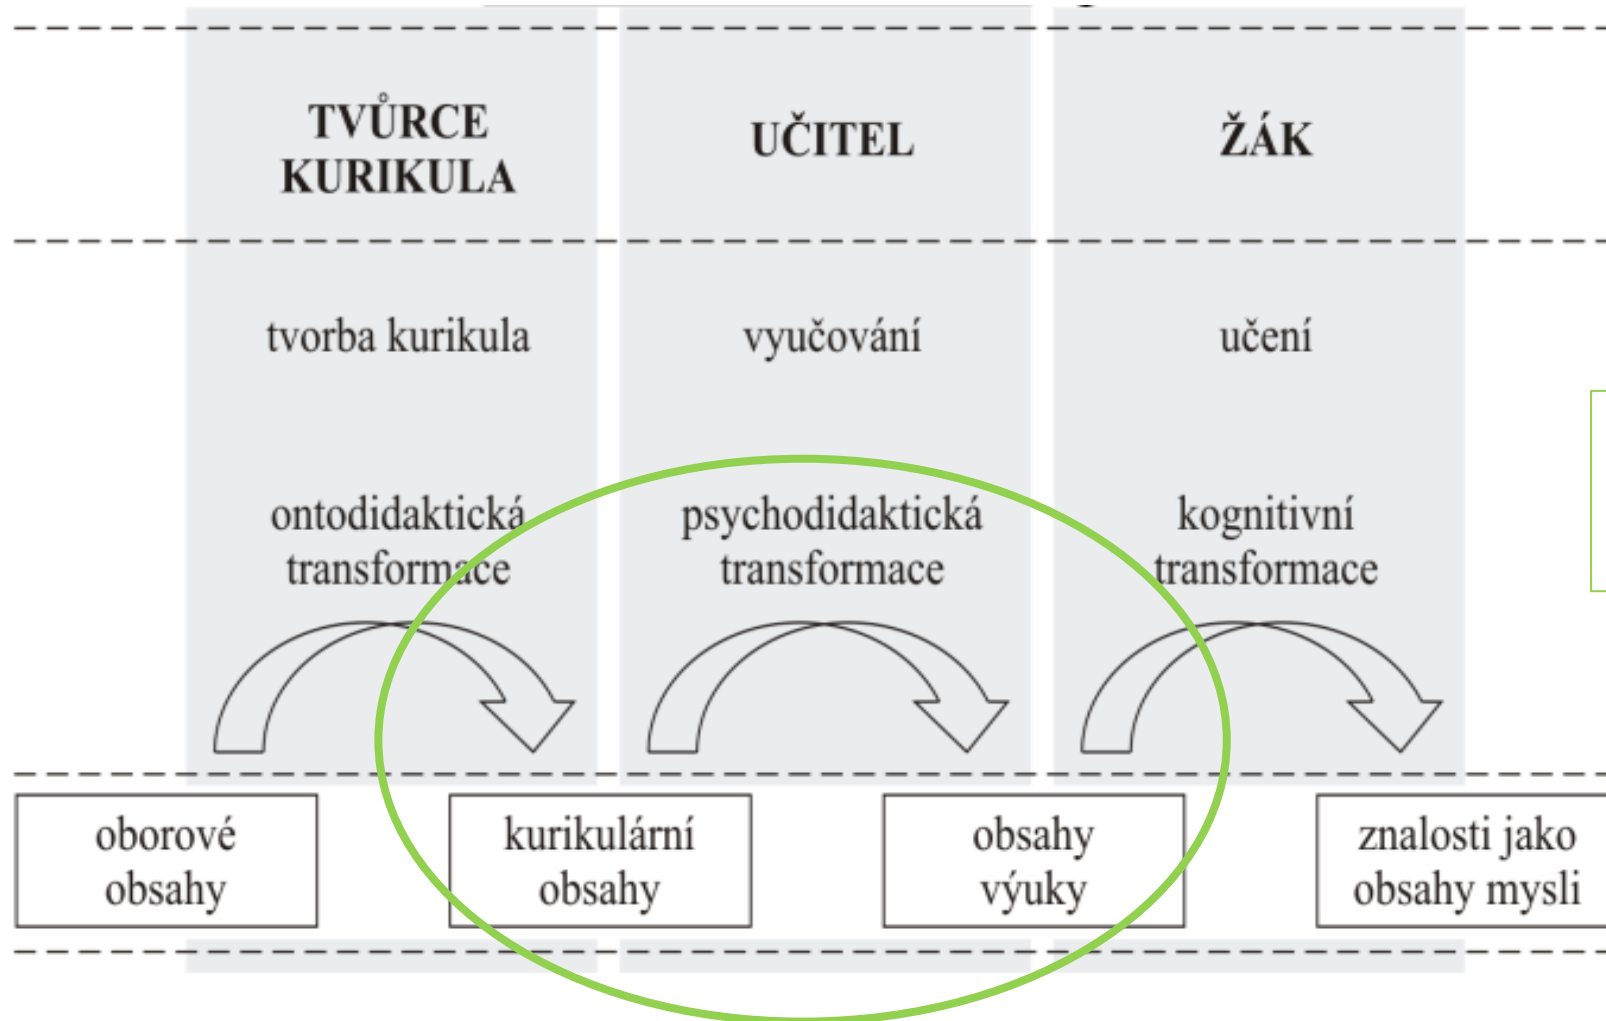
TVŮRCE KURIKULA

UČITEL

ŽÁK

tvorba kurikula

vyučování

učení

ontodidaktická transformace

psychodidaktická transformace

kognitivní transformace

oborové obsahy

kurikulární obsahy

obsahy výuky

znalosti jako obsahy mysli